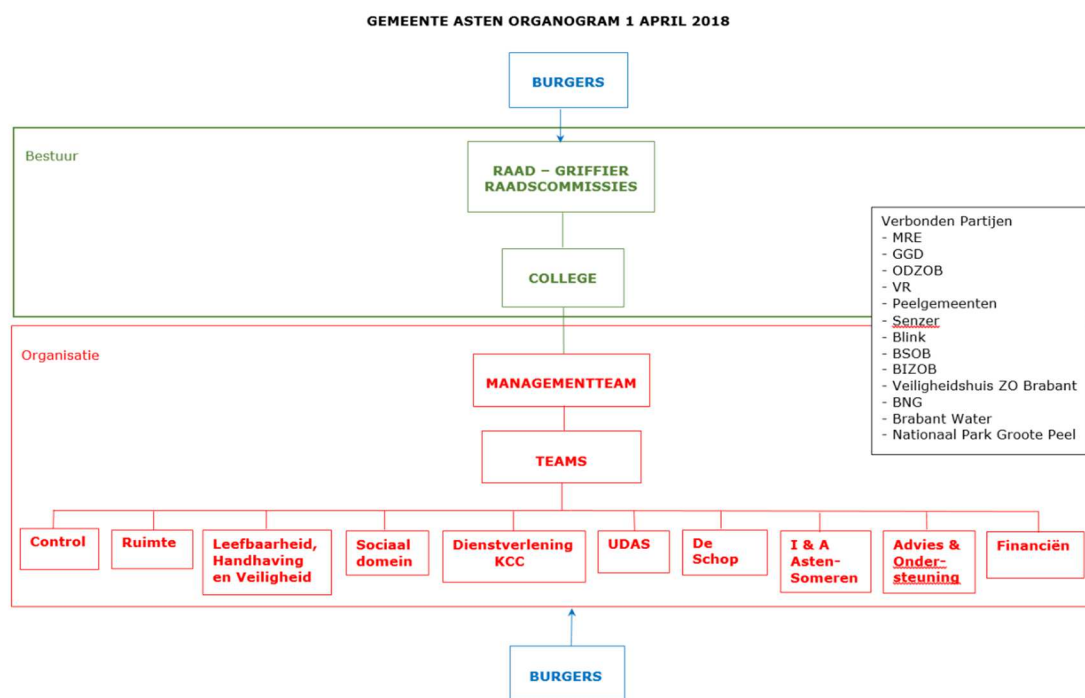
GEMEENTE ASTEN ORGANOGRAM 1 APRIL 2018

BURGERS

Bestuur

RAAD – GRIFFIER
RAADSCOMMISSIES

COLLEGE

Verbonden Partijen
- MRE
- GGD
- ODZOB
- VR
- Peelgemeenten
- Senzer
- Blink
- BSOB
- BIZOB
- Veiligheidshuis ZO Brabant
- BNG
- Brabant Water
- Nationaal Park Groote Peel

Organisatie

MANAGEMENTTEAM

TEAMS

Control

Ruimte

Leefbaarheid, Handhaving en Veiligheid

Sociaal domein

Dienstverlening KCC

UDAS

De Schop

I & A Asten-Someren

Advies & Ondersteuning

Financiën

BURGERS